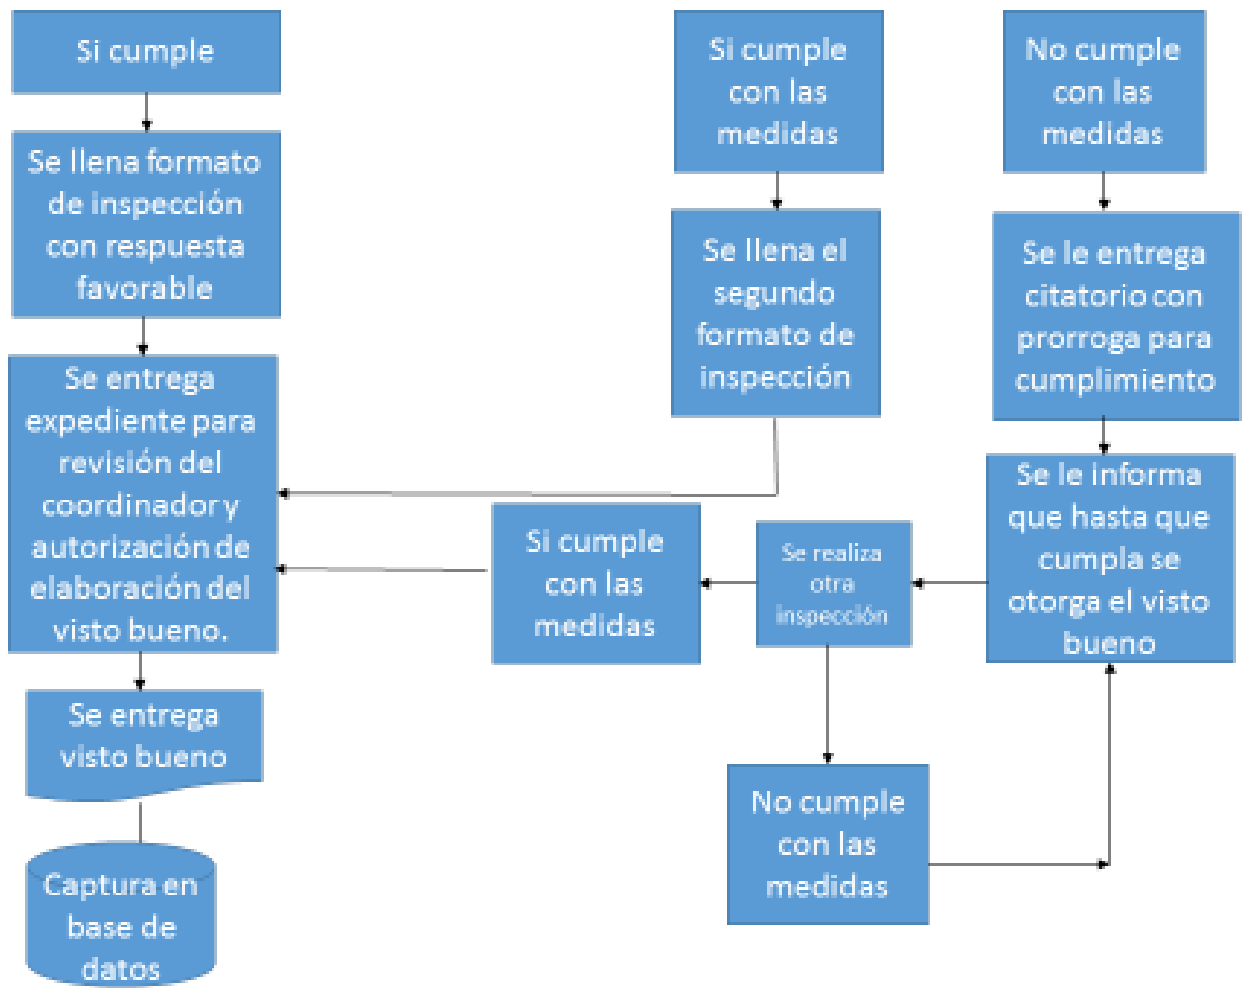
Si cumple

Se llena formato de inspección con respuesta favorable

Se entrega expediente para revisión del coordinador y autorización de elaboración del visto bueno.

Se entrega visto bueno

Captura en base de datos

Si cumple con las medidas

Se llena el segundo formato de inspección

No cumple con las medidas

Se le entrega citatorio con prorroga para cumplimiento

Se le informa que hasta que cumpla se otorga el visto bueno

Se realiza otra inspección

Si cumple con las medidas

No cumple con las medidas